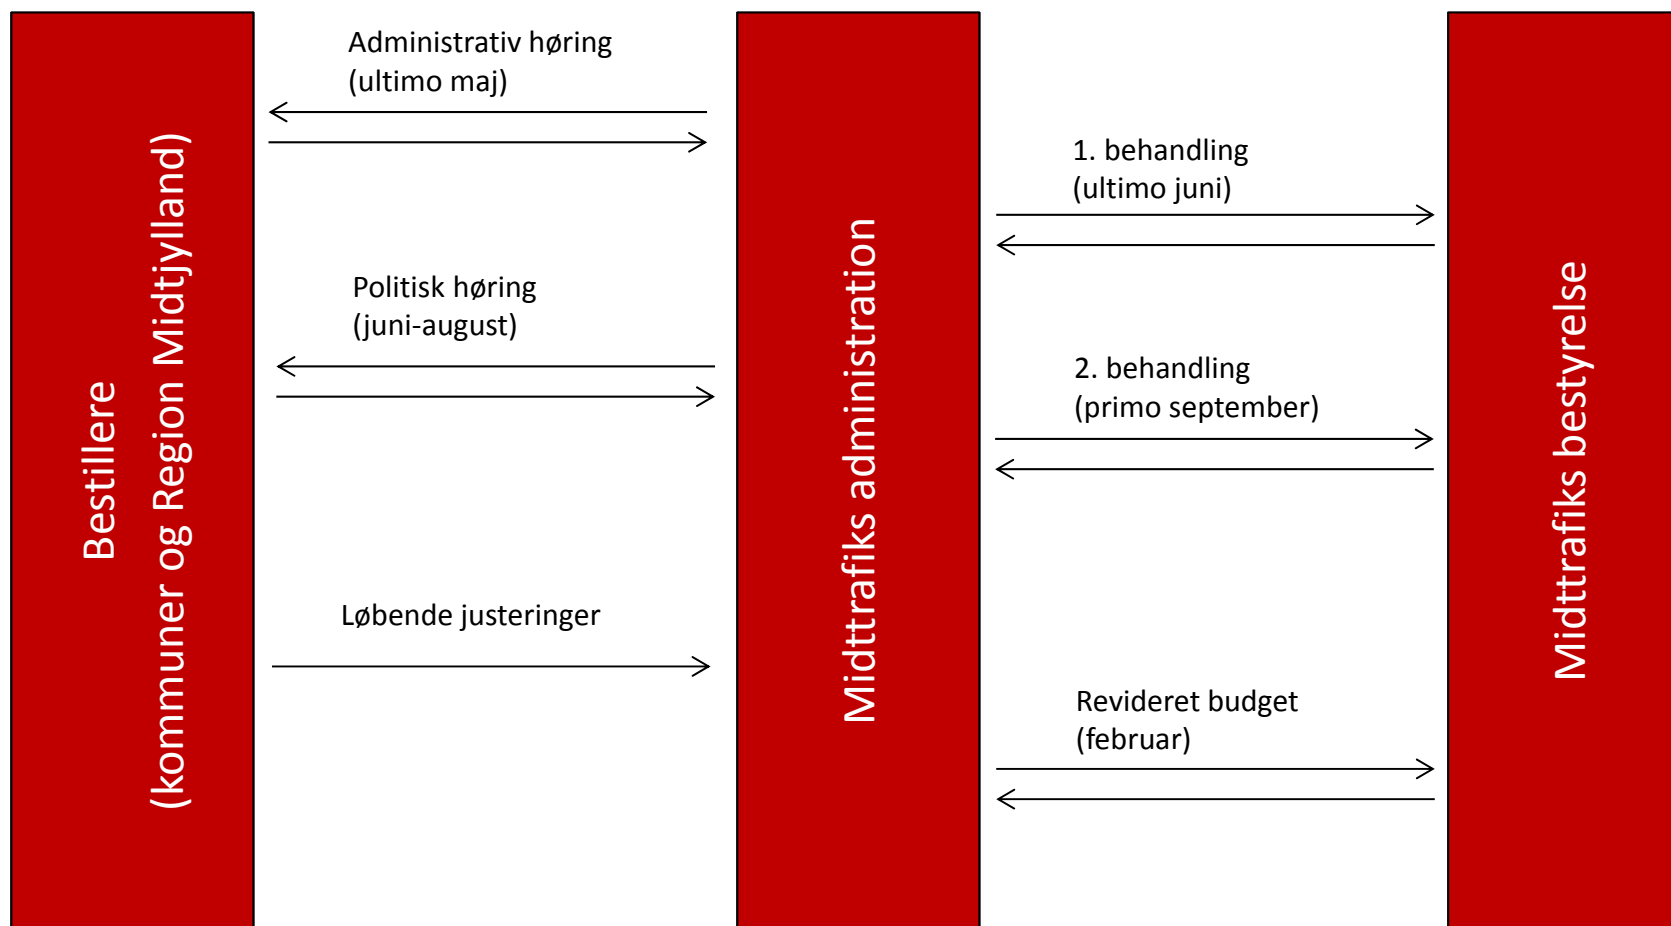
Bestillere
(kommuner og Region Midtjylland)

Administrativ høring
(ultimo maj)

Politisk høring
(juni-august)

Løbende justeringer

Midttrafiks administration

1. behandling
(ultimo juni)

2. behandling
(primo september)

Revideret budget
(februar)

Midttrafiks bestyrelse